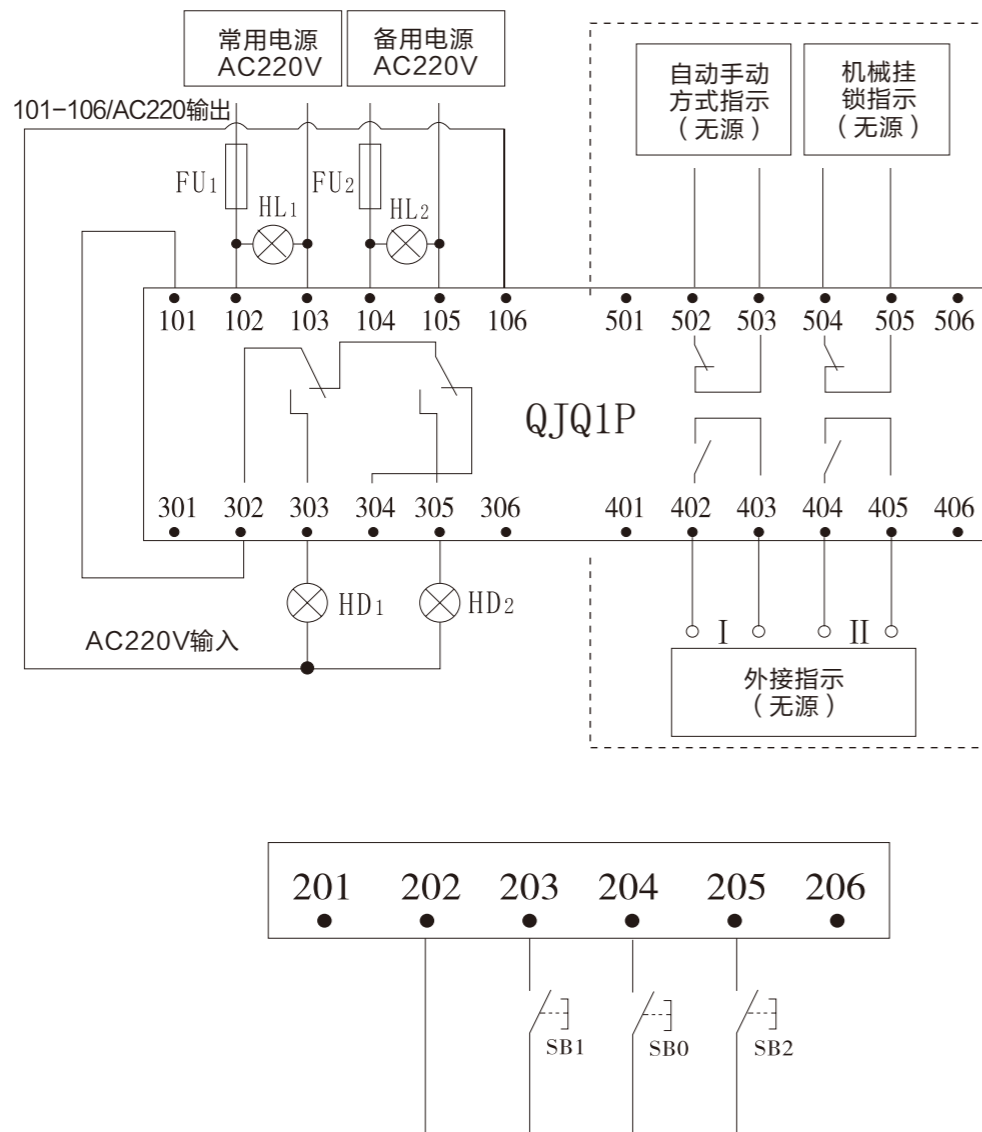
常用电源
AC220V

备用电源
AC220V

101−106/AC220输出

$FU_1$ $HL_1$ $FU_2$ $HL_2$

自动手动
方式指示
（无源）

机械挂
锁指示
（无源）

101 102 103 104 105 106 501 502 503 504 505 506

QJQ1P

301 302 303 304 305 306 401 402 403 404 405 406

$HD_1$ $HD_2$

AC220V输入

I II

外接指示
（无源）

201 202 203 204 205 206

SB1 SB0 SB2